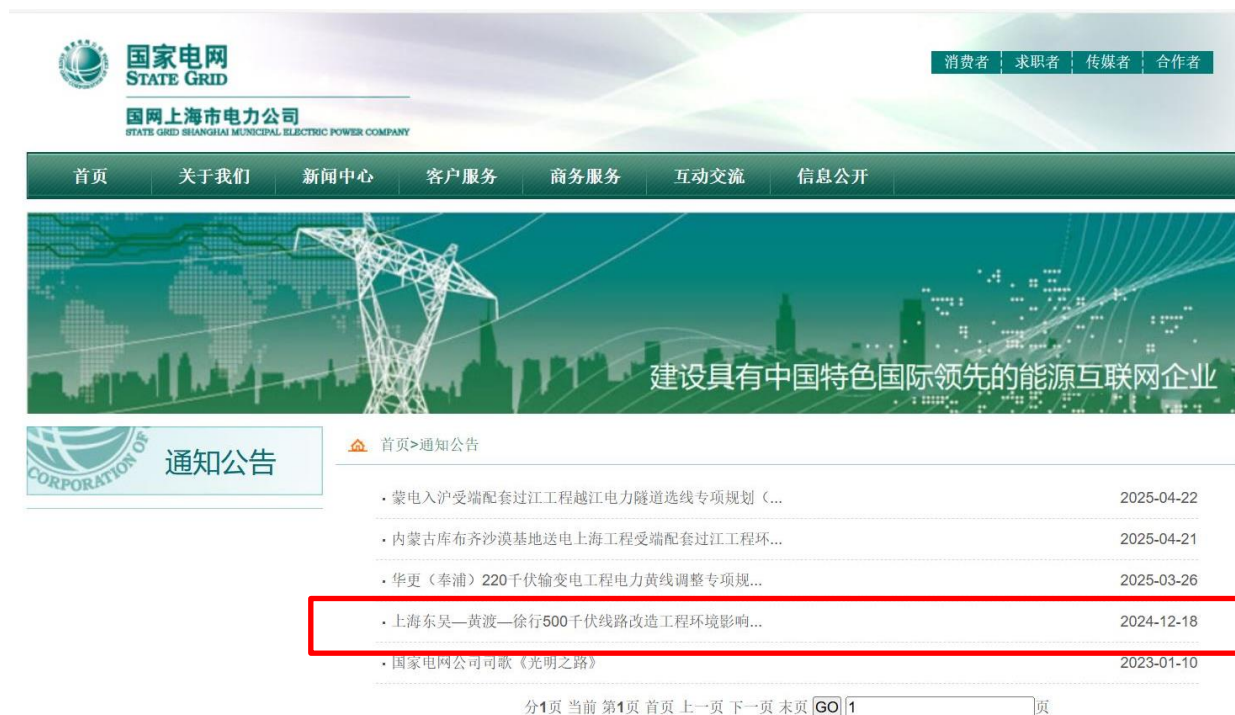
国家电网
STATE GRID
国网上海市电力公司
STATE GRID SHANGHAI MUNICIPAL ELECTRIC POWER COMPANY

消费者 | 求职者 | 传媒者 | 合作者

首页 关于我们 新闻中心 客户服务 商务服务 互动交流 信息公开

建设具有中国特色国际领先的能源互联网企业

CORPORATION OF
通知公告

首页>通知公告

· 蒙电入沪受端配套过江工程越江电力隧道选线专项规划（... 2025-04-22
· 内蒙古库布齐沙漠基地送电上海工程受端配套过江工程环... 2025-04-21
· 华更（奉浦）220千伏输变电工程电力黄线调整专项规... 2025-03-26
· 上海东吴—黄渡—徐行500千伏线路改造工程环境影响... 2024-12-18
· 国家电网公司司歌《光明之路》 2023-01-10

分1页 当前 第1页 首页 上一页 下一页 末页 GO 1 页